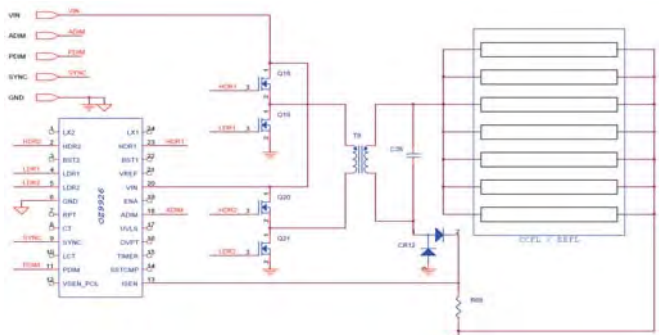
VIN
VIN
ADIM
ADIM
PDIM
PDIM
SYNC
SYNC
GND

1 LX2
2 HDR2
3 BST2
4 LDR1
5 LDR2
6 GND
7 RPT
8 CT
9 SYNC
10 LCT
11 PDIM
12 VSEN_PCL
24 LX1
23 HDR1
22 BST1
21 VREF
20 VIN
19 ENA
18 ADIM
17 UVLS
16 OVPT
15 TIMER
14 SSTCMP
13 ISEN
OZ9926

HDR2
LDR1
LDR2
SYNC
PDIM
HDR1
ADIM

HDR1
LDR1
HDR2
LDR2
Q19
Q18
Q20
Q21
T8
C36
CR12
R65
CCFL / EEFL